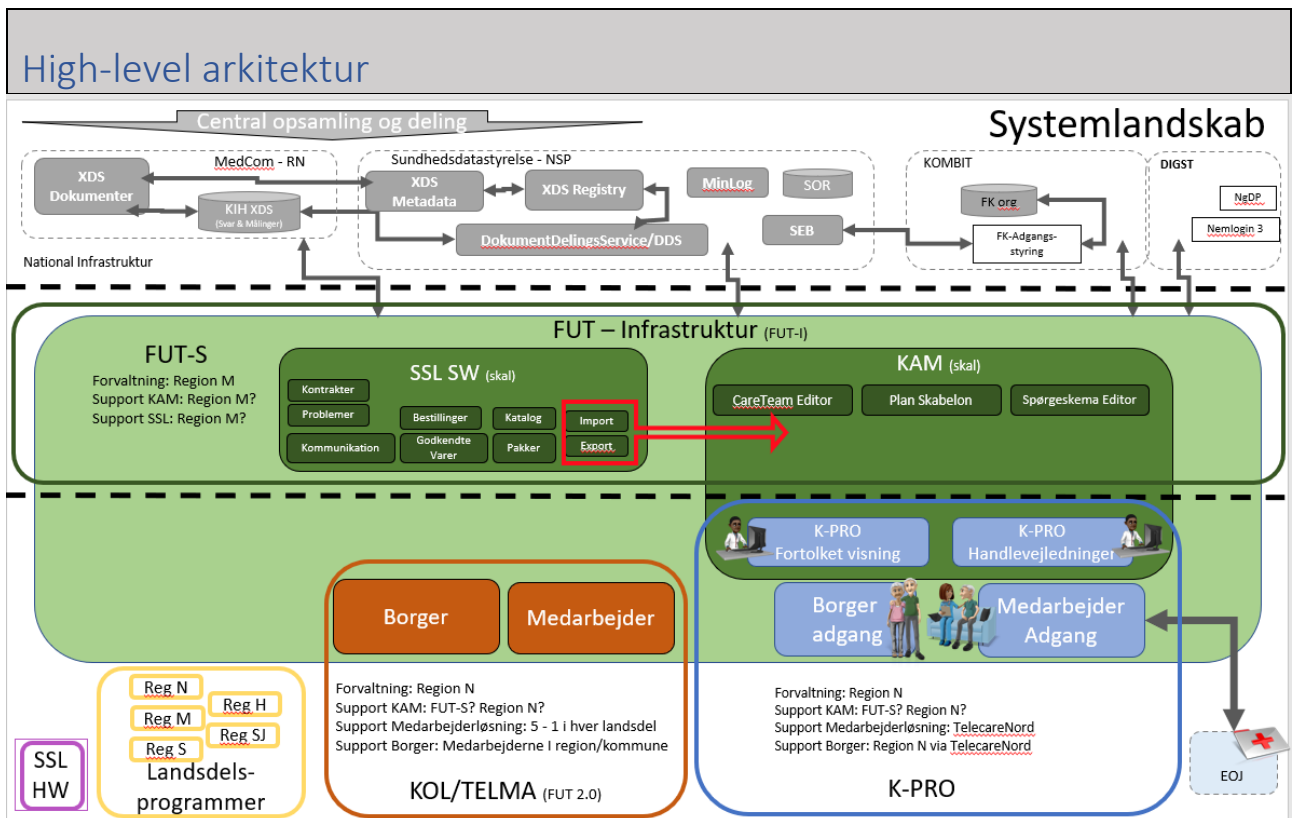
High-level arkitektur

Central opsamling og deling

Systemlandskab

MedCom - RN

XDS Dokumenter

KIH XDS (Svar & Målinger)

National Infrastruktur

Sundhedsdatastyrelse - NSP

XDS Metadata

XDS Registry

MinLog

SOR

SEB

DokumentDelingsService/DDS

KOMBIT

FK org

FK-Adgangs-styring

DIGST

NgDP

Nemlogin 3

FUT – Infrastruktur (FUT-I)

FUT-S

Forvaltning: Region M
Support KAM: Region M?
Support SSL: Region M?

SSL SW (skal)

Kontrakter

Problemer

Kommunikation

Bestillinger

Godkendte Varer

Katalog

Pakker

Import

Export

KAM (skal)

CareTeam Editor

Plan Skabelon

Spørgeskema Editor

K-PRO Fortolket visning

K-PRO Handlevejledninger

Borger adgang

Medarbejder Adgang

Borger

Medarbejder

Reg N

Reg H

Reg M

Reg SJ

Reg S

Landsdels-programmer

SSL HW

Forvaltning: Region N
Support KAM: FUT-S? Region N?
Support Medarbejderløsning: 5 - 1 i hver landsdel
Support Borger: Medarbejderne I region/kommune

KOL/TELMA (FUT 2.0)

Forvaltning: Region N
Support KAM: FUT-S? Region N?
Support Medarbejderløsning: TelecareNord
Support Borger: Region N via TelecareNord

K-PRO

EOJ